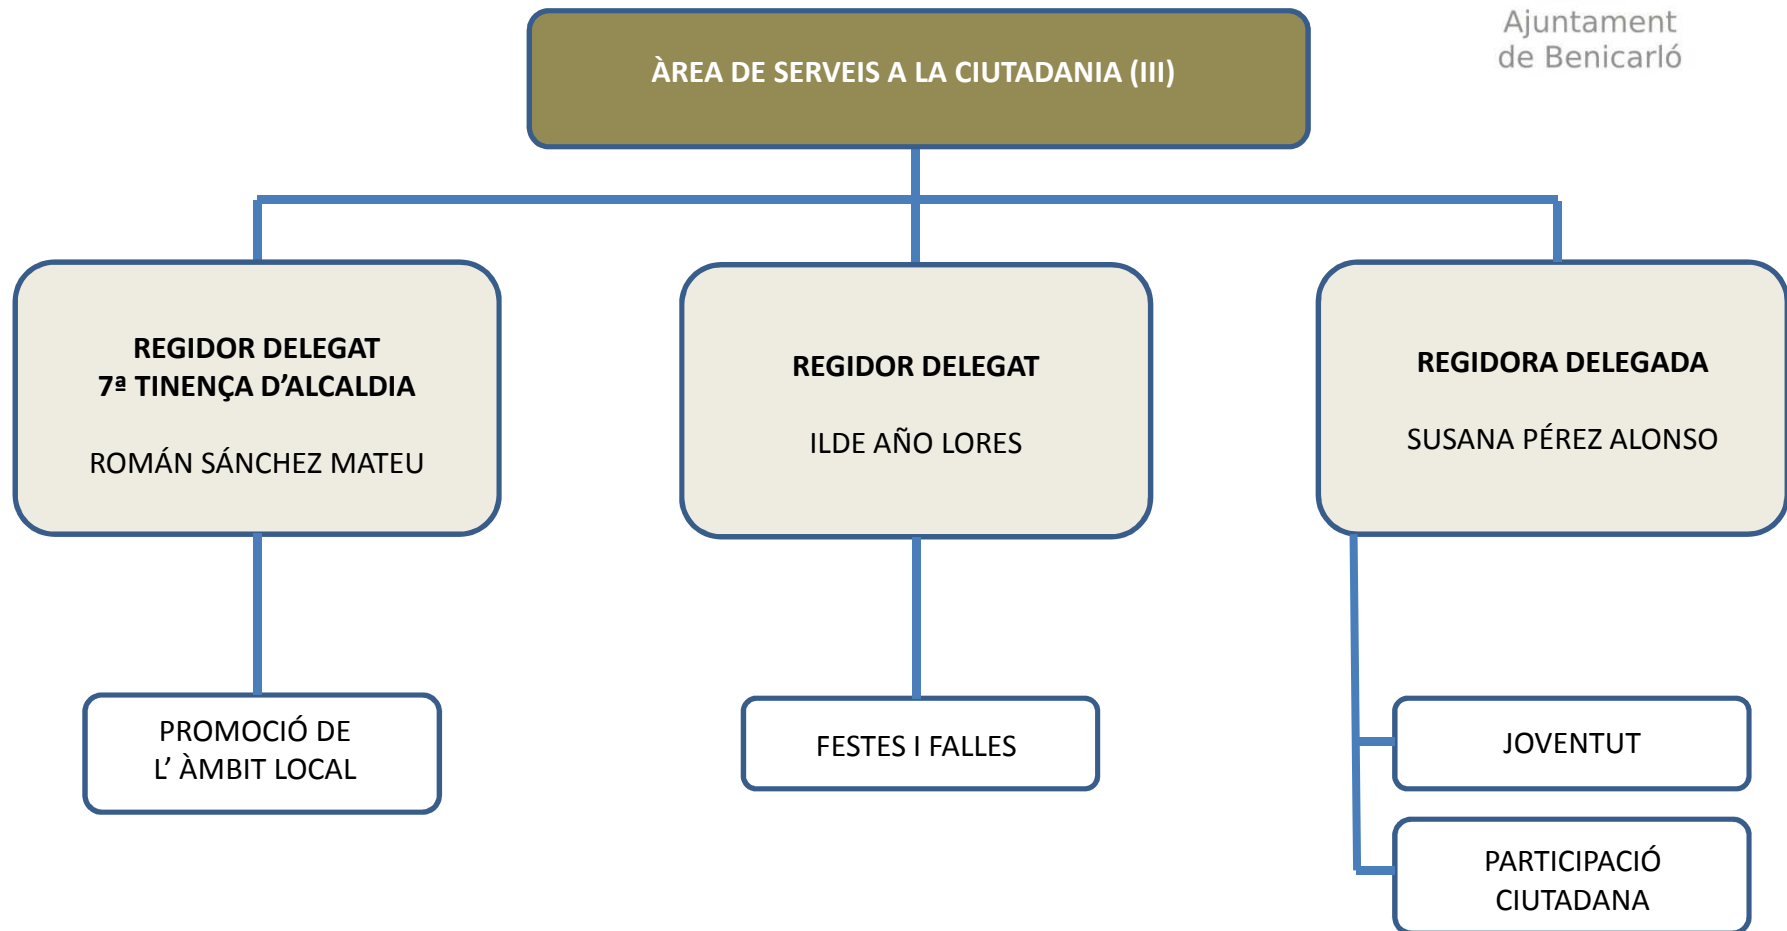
ÀREA DE SERVEIS A LA CIUTADANIA (III)

Ajuntament de Benicarló

REGIDOR DELEGAT
7ª TINENÇA D’ALCALDIA

ROMÁN SÁNCHEZ MATEU

REGIDOR DELEGAT

ILDE AÑO LORES

REGIDORA DELEGADA

SUSANA PÉREZ ALONSO

PROMOCIÓ DE L’ ÀMBIT LOCAL

FESTES I FALLES

JOVENTUT

PARTICIPACIÓ CIUTADANA